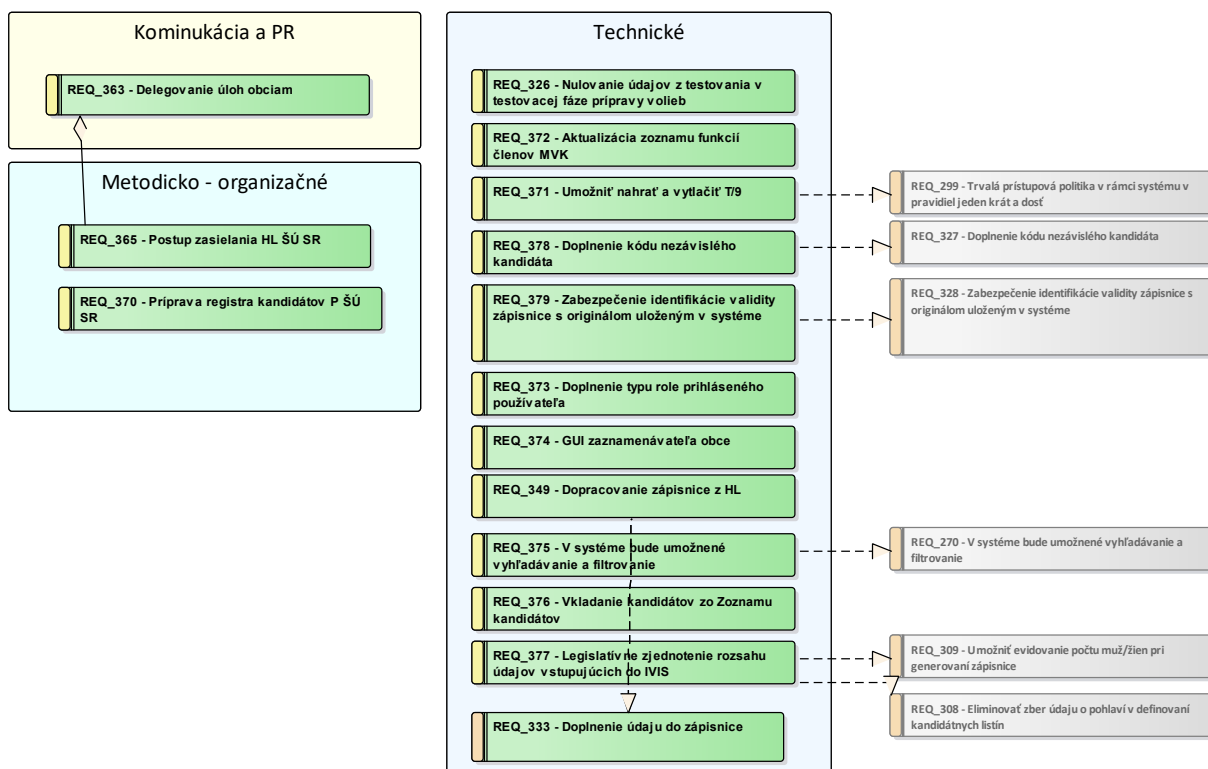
Kominukácia a PR

REQ_363 - Delegovanie úloh obciam

Metodicko - organizačné

REQ_365 - Postup zasielania HL ŠÚ SR

REQ_370 - Príprava registra kandidátov P ŠÚ SR

Technické

REQ_326 - Nulovanie údajov z testovania v testovacej fáze prípravy volieb

REQ_372 - Aktualizácia zoznamu funkcií členov MVK

REQ_371 - Umožniť nahrať a vytlačiť T/9

REQ_378 - Doplnenie kódu nezávislého kandidáta

REQ_379 - Zabezpečenie identifikácie validity zápisnice s originálom uloženým v systéme

REQ_373 - Doplnenie typu role prihláseného používateľa

REQ_374 - GUI zaznamenávateľa obce

REQ_349 - Dopracovanie zápisnice z HL

REQ_375 - V systéme bude umožnené vyhľadávanie a filtrovanie

REQ_376 - Vkladanie kandidátov zo Zoznamu kandidátov

REQ_377 - Legislatívne zjednotenie rozsahu údajov vstupujúcich do IVIS

REQ_333 - Doplnenie údaju do zápisnice

REQ_299 - Trvalá prístupová politika v rámci systému v pravidiel jeden krát a dosť

REQ_327 - Doplnenie kódu nezávislého kandidáta

REQ_328 - Zabezpečenie identifikácie validity zápisnice s originálom uloženým v systéme

REQ_270 - V systéme bude umožnené vyhľadávanie a filtrovanie

REQ_309 - Umožniť evidovanie počtu muž/žien pri generovaní zápisnice

REQ_308 - Eliminovať zber údaju o pohlaví v definovaní kandidátnych listín